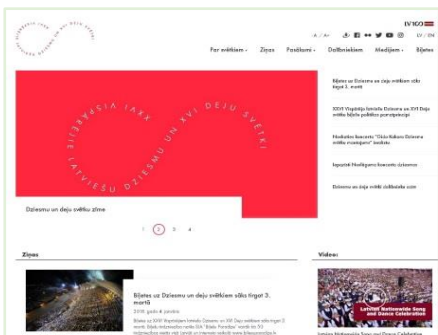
LV100

A A A

LV | EN

Par svētkiem · Ziņas · Pasākumi · Dalībniekiem · Medijiem · Biļetes

XXVI VISPĀRĒJIE LATVIEŠU DZIESMU UN XVI DEJU SVĒTKI

Dziesmu un deju svētku zīme

1 2 3 4

Biļetes uz Dziesmu un deju svētkiem sāks tirgot 3. martā

XXVI Vispārējo latviešu Dziesmu un XVI Deju svētku biļešu pārdošana

Noslēgts koncerts "Dziesmu svētku..."

Izpazīst Noslēguma koncerta dziesmas

Dziesmu un deju svētki dalībnieku vidū

Ziņas

Biļetes uz Dziesmu un deju svētkiem sāks tirgot 3. martā

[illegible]

Video:

Latvian Nationwide Song and Dance Celebration

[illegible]